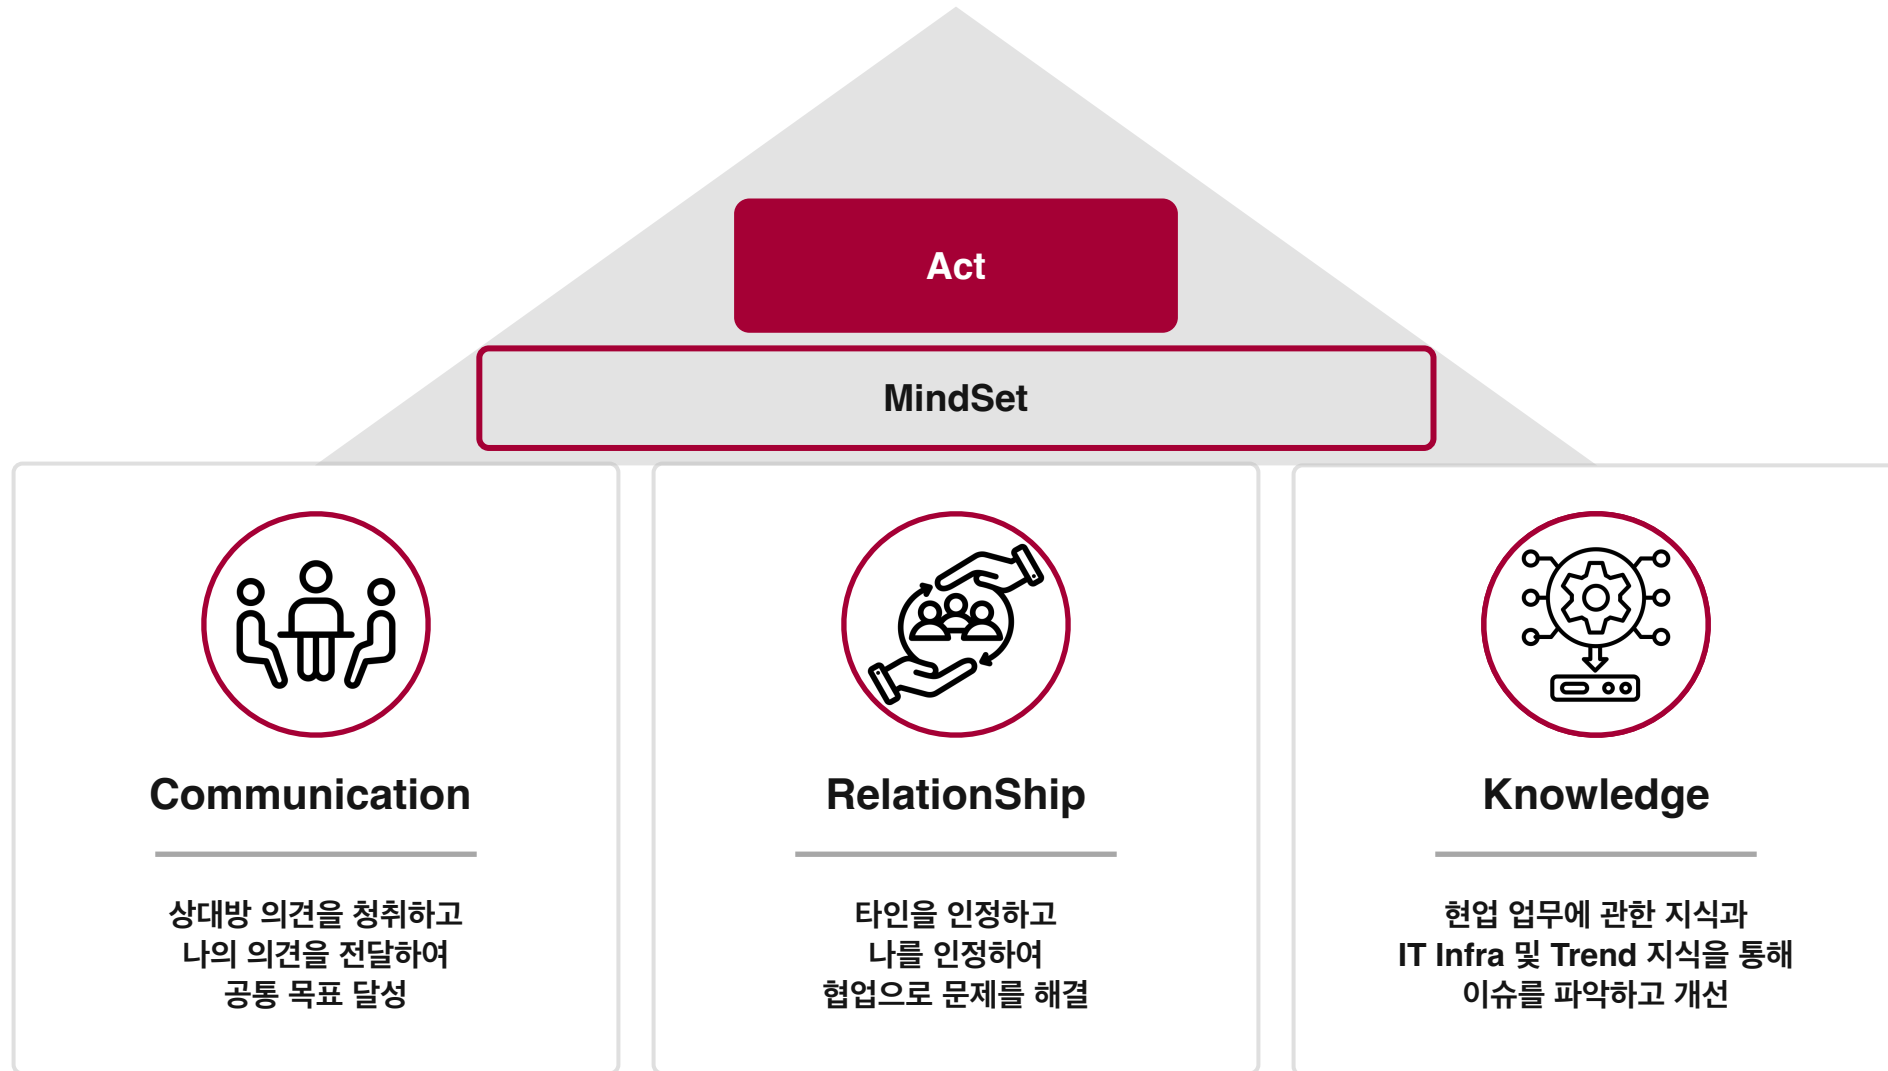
Act

MindSet

Communication

상대방 의견을 청취하고
나의 의견을 전달하여
공통 목표 달성

RelationShip

타인을 인정하고
나를 인정하여
협업으로 문제를 해결

Knowledge

현업 업무에 관한 지식과
IT Infra 및 Trend 지식을 통해
이슈를 파악하고 개선